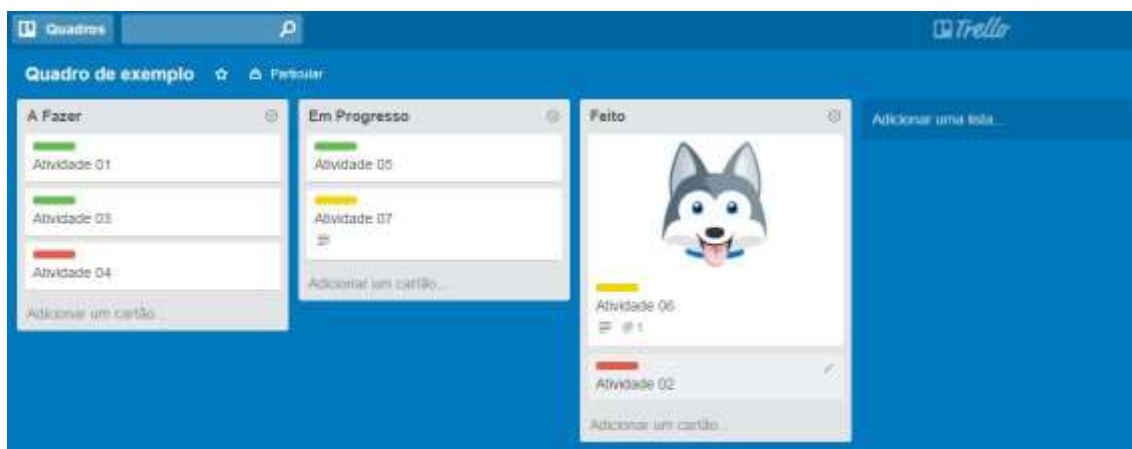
Quadros

Trello

Quadro de exemplo ☆ Particular

A Fazer

Atividade 01

Atividade 03

Atividade 04

Adicionar um cartão...

Em Progresso

Atividade 05

Atividade 07

Adicionar um cartão...

Feito

Atividade 06

1

Atividade 02

Adicionar um cartão...

Adicionar uma lista...